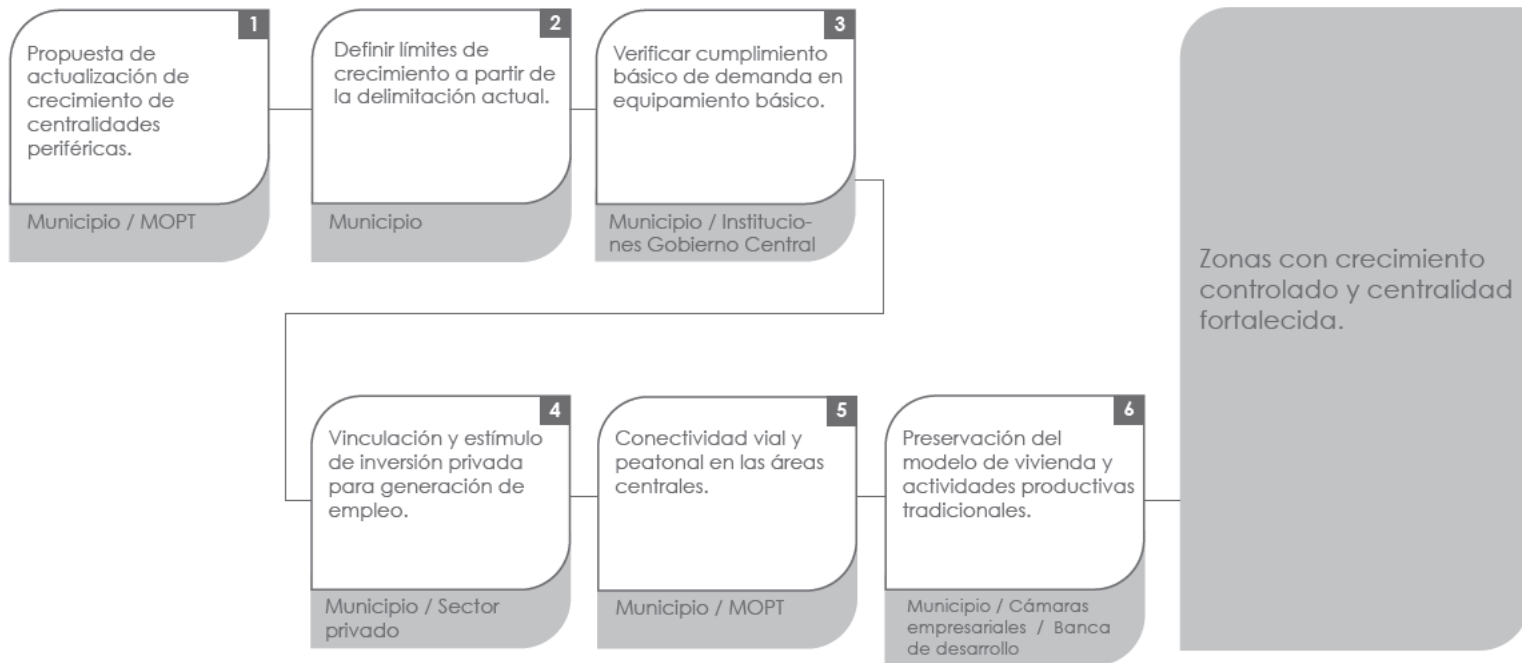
1
Propuesta de actualización de crecimiento de centralidades periféricas.
Municipio / MOPT

2
Definir límites de crecimiento a partir de la delimitación actual.
Municipio

3
Verificar cumplimiento básico de demanda en equipamiento básico.
Municipio / Instituciones Gobierno Central

4
Vinculación y estímulo de inversión privada para generación de empleo.
Municipio / Sector privado

5
Conectividad vial y peatonal en las áreas centrales.
Municipio / MOPT

6
Preservación del modelo de vivienda y actividades productivas tradicionales.
Municipio / Cámaras empresariales / Banca de desarrollo

Zonas con crecimiento controlado y centralidad fortalecida.